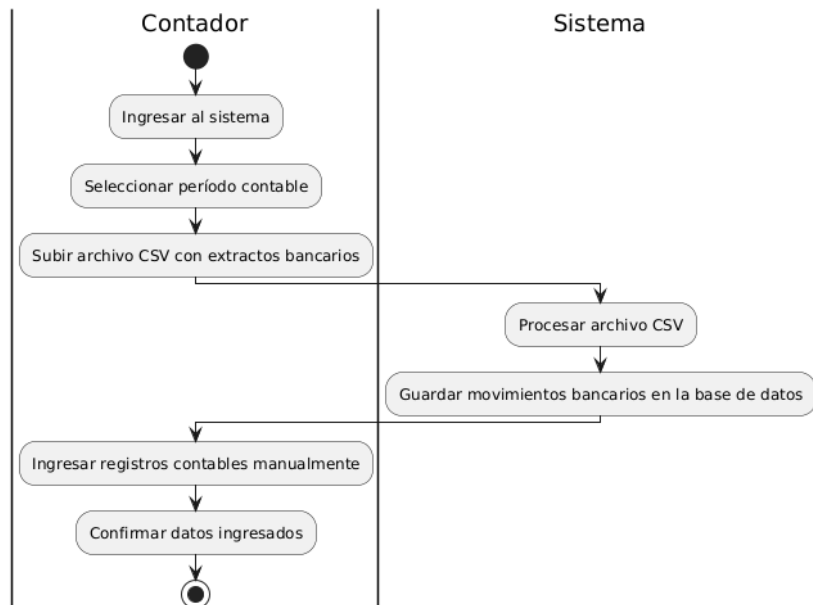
Contador

Sistema

Ingresar al sistema

Seleccionar período contable

Subir archivo CSV con extractos bancarios

Procesar archivo CSV

Guardar movimientos bancarios en la base de datos

Ingresar registros contables manualmente

Confirmar datos ingresados